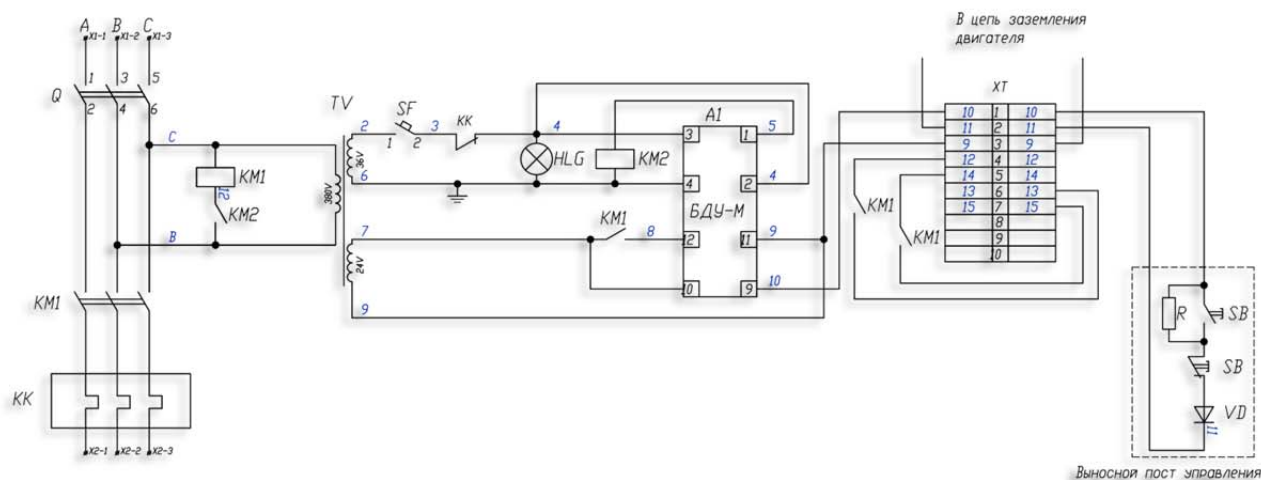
A B C
X1-1 X1-2 X1-3
1 3 5
Q
2 4 6
C
KM1
12
KM2
B
TV
2
36V
6
380V
7
24V
9
SF
1 2
3
KK
4
HLG
KM2
A1
3 1
5
4 2
4
БДУ-М
KM1
8
12 11
9
10 9
10
KM1
KM1
В цепь заземления двигателя
XT
| 10 | 1 | 10 |
|---|---|---|
| 11 | 2 | 11 |
| 9 | 3 | 9 |
| 12 | 4 | 12 |
| 14 | 5 | 14 |
| 13 | 6 | 13 |
| 15 | 7 | 15 |
| | 8 | |
| | 9 | |
| | 10 | |
R
SB
SB
VD
11
Выносной пост управления
KK
X2-1 X2-2 X2-3